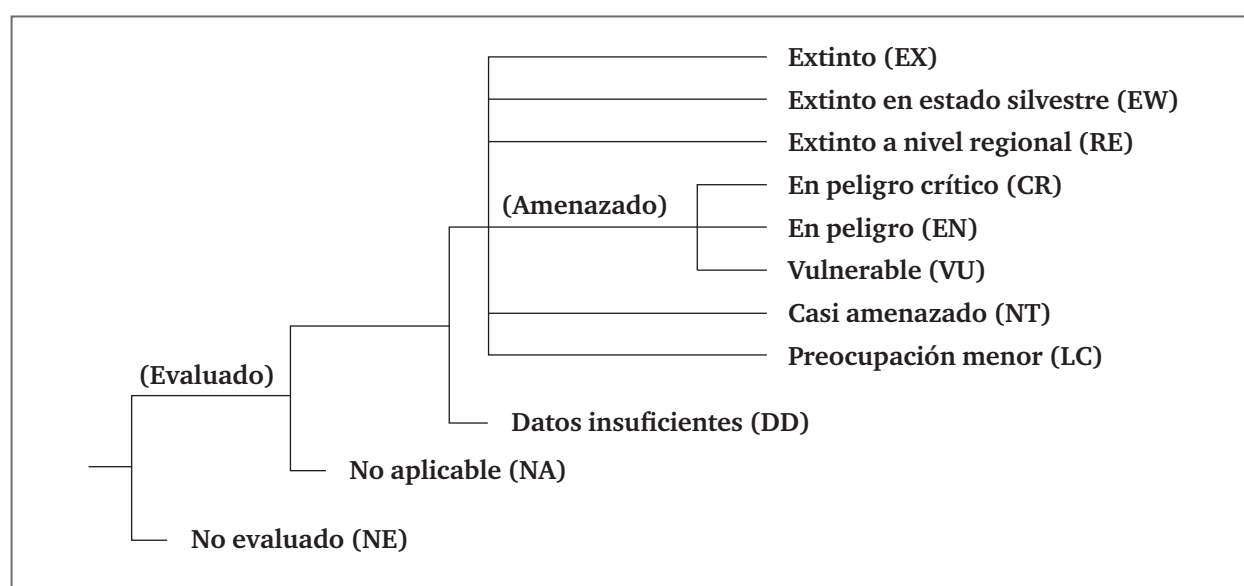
Extinto (EX)
Extinto en estado silvestre (EW)
Extinto a nivel regional (RE)
(Amenazado)
En peligro crítico (CR)
En peligro (EN)
Vulnerable (VU)
Casi amenazado (NT)
Preocupación menor (LC)
(Evaluado)
Datos insuficientes (DD)
No aplicable (NA)
No evaluado (NE)